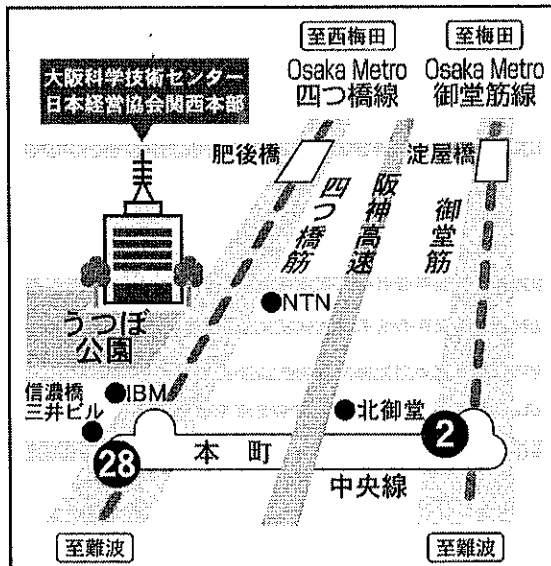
至西梅田

至梅田

大阪科学技術センター
日本経営協会関西本部

Osaka Metro
四つ橋線

Osaka Metro
御堂筋線

肥後橋

淀屋橋

四つ橋筋

阪神高速

御堂筋

NTN

うつぼ公園

信濃橋三井ビル

IBM

北御堂

2

28

本町

中央線

至難波

至難波